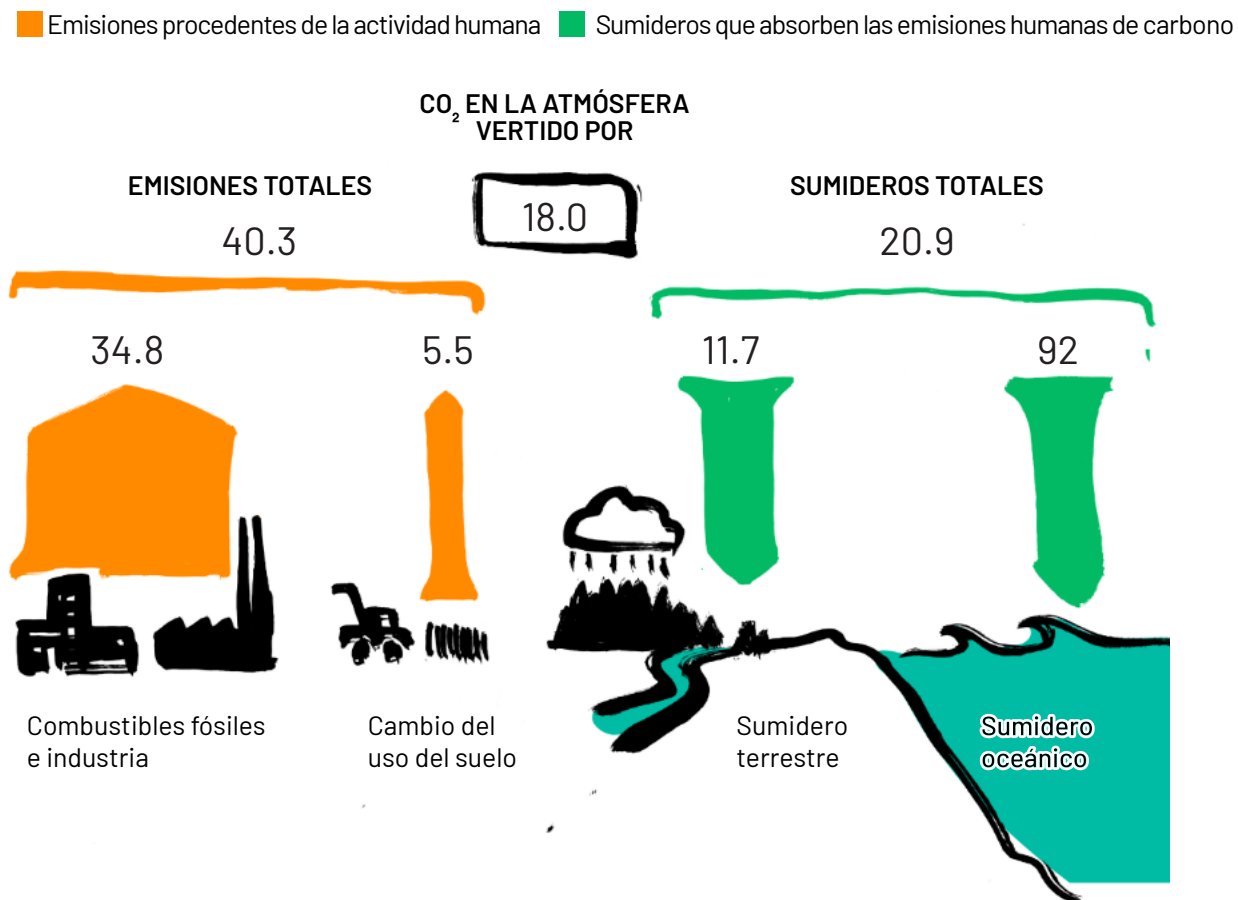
Emisiones procedentes de la actividad humana
Sumideros que absorben las emisiones humanas de carbono

$CO_2$ EN LA ATMÓSFERA VERTIDO POR

EMISIONES TOTALES
40.3

18.0

SUMIDEROS TOTALES
20.9

34.8

5.5

11.7

92

Combustibles fósiles e industria

Cambio del uso del suelo

Sumidero terrestre

Sumidero oceánico